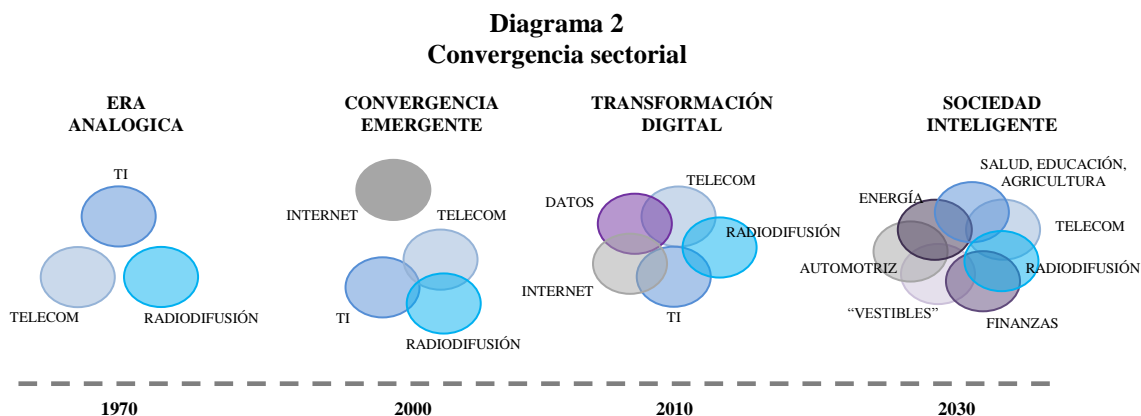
Diagrama 2
Convergencia sectorial

ERA ANALOGICA

TI

TELECOM

RADIODIFUSIÓN

CONVERGENCIA EMERGENTE

INTERNET

TELECOM

TI

RADIODIFUSIÓN

TRANSFORMACIÓN DIGITAL

DATOS

TELECOM

RADIODIFUSIÓN

INTERNET

TI

SOCIEDAD INTELIGENTE

SALUD, EDUCACIÓN, AGRICULTURA

ENERGÍA

TELECOM

AUTOMOTRIZ

RADIODIFUSIÓN

“VESTIBLES”

FINANZAS

1970

2000

2010

2030